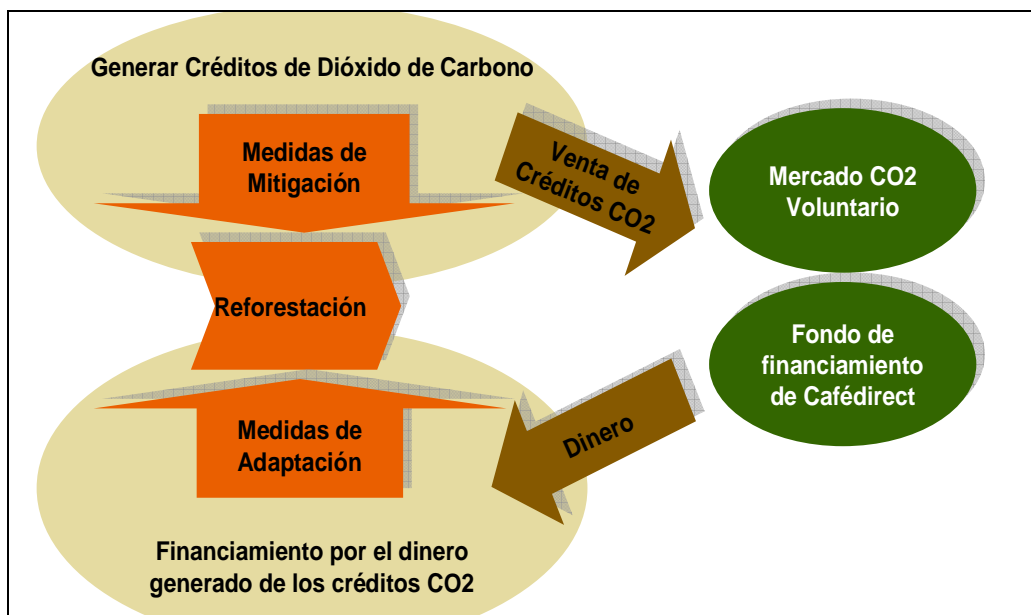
Generar Créditos de Dióxido de Carbono

Medidas de Mitigación

Venta de Créditos CO2

Mercado CO2 Voluntario

Reforestación

Fondo de financiamiento de Cafédirect

Medidas de Adaptación

Dinero

Financiamiento por el dinero generado de los créditos CO2